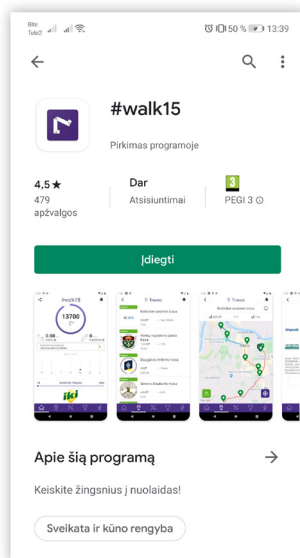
Bite Telia2

50 % 13:39

#walk15

Pirkimas programoje

4,5 ★
479 apžvalgos

Dar
Atsisiuntimai

3
PEGI 3 ⓘ

Įdiegti

#walk15

13700

iki

Trasos

Trasos

Apie šią programą

Keiskite žingsnius į nuolaidas!

Sveikata ir kūno rengyba